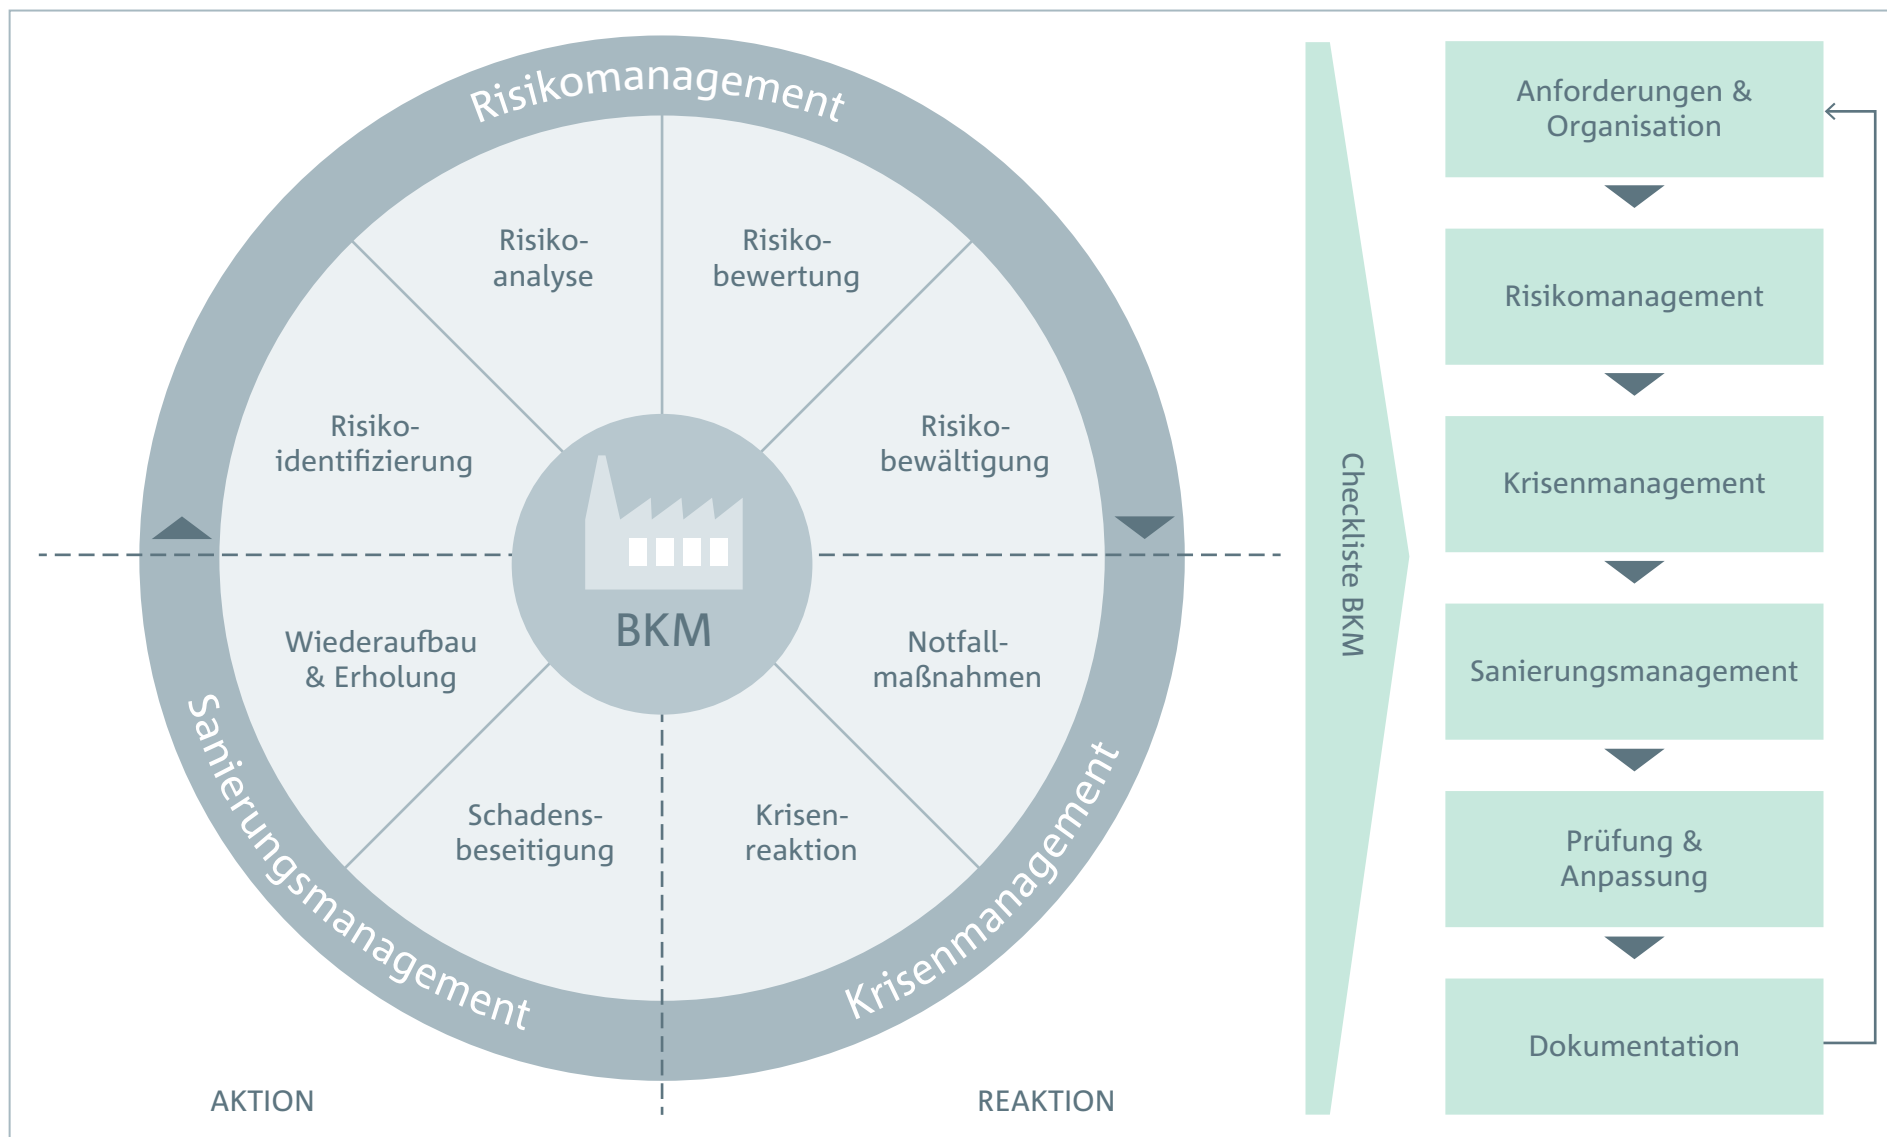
Risikomanagement

Risikoanalyse

Risikobewertung

Risikoidentifizierung

Risikobewältigung

BKM

Wiederaufbau & Erholung

Notfallmaßnahmen

Schadensbeseitigung

Krisenreaktion

Sanierungsmanagement

Krisenmanagement

AKTION

REAKTION

Checkliste BKM

Anforderungen & Organisation

Risikomanagement

Krisenmanagement

Sanierungsmanagement

Prüfung & Anpassung

Dokumentation